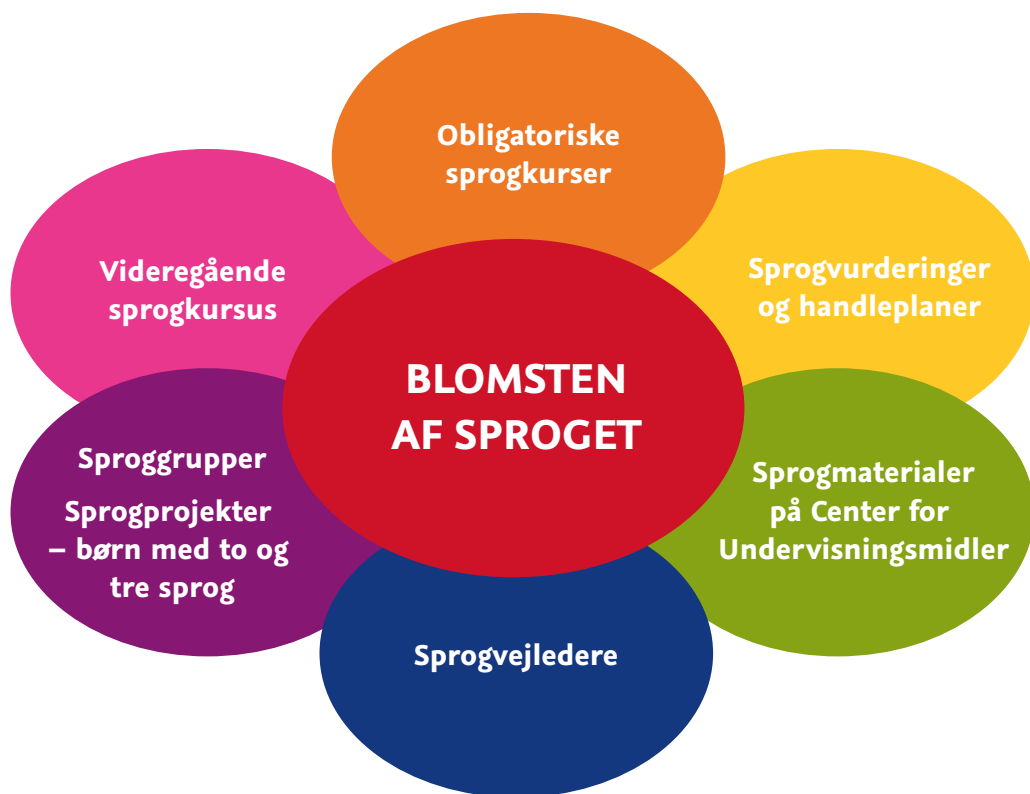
BLOMSTEN AF SPROGET

Obligatoriske sprogkurser

Sprogvurderinger og handleplaner

Sprogmaterialer på Center for Undervisningsmidler

Sprogvejledere

Sproggrupper

Sprogprojekter – børn med to og tre sprog

Videregående sprogkursus